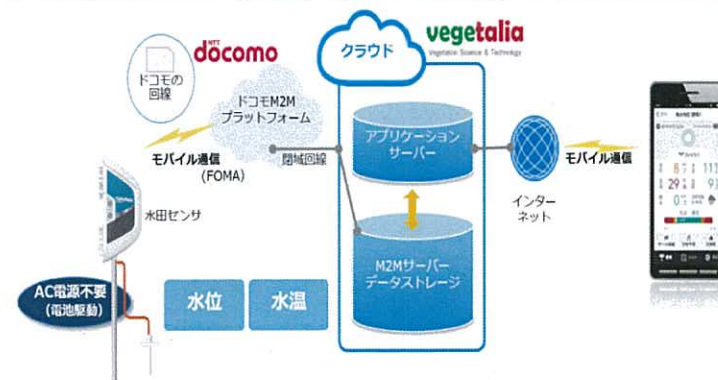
NTT docomo

ドコモの回線

ドコモM2M プラットフォーム

クラウド

vegetalia
Vegetable Science & Technology

モバイル通信 (FOMA)

閉域回線

アプリケーションサーバー

M2Mサーバー データストレージ

インターネット

モバイル通信

水田センサ

AC電源不要 (電池駆動)

水位

水温